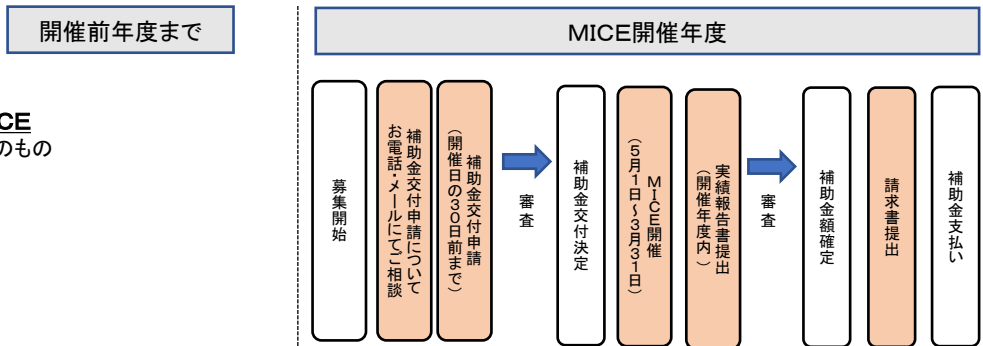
開催前年度まで

CE
のもの

MICE開催年度

募集開始

補助金交付申請について お電話・メールにてご相談

補助金交付申請 （開催日の30日前まで）

審査

補助金交付決定

MICE開催 （5月1日～3月31日）

実績報告書提出 （開催年度内）

審査

補助金額確定

請求書提出

補助金支払い